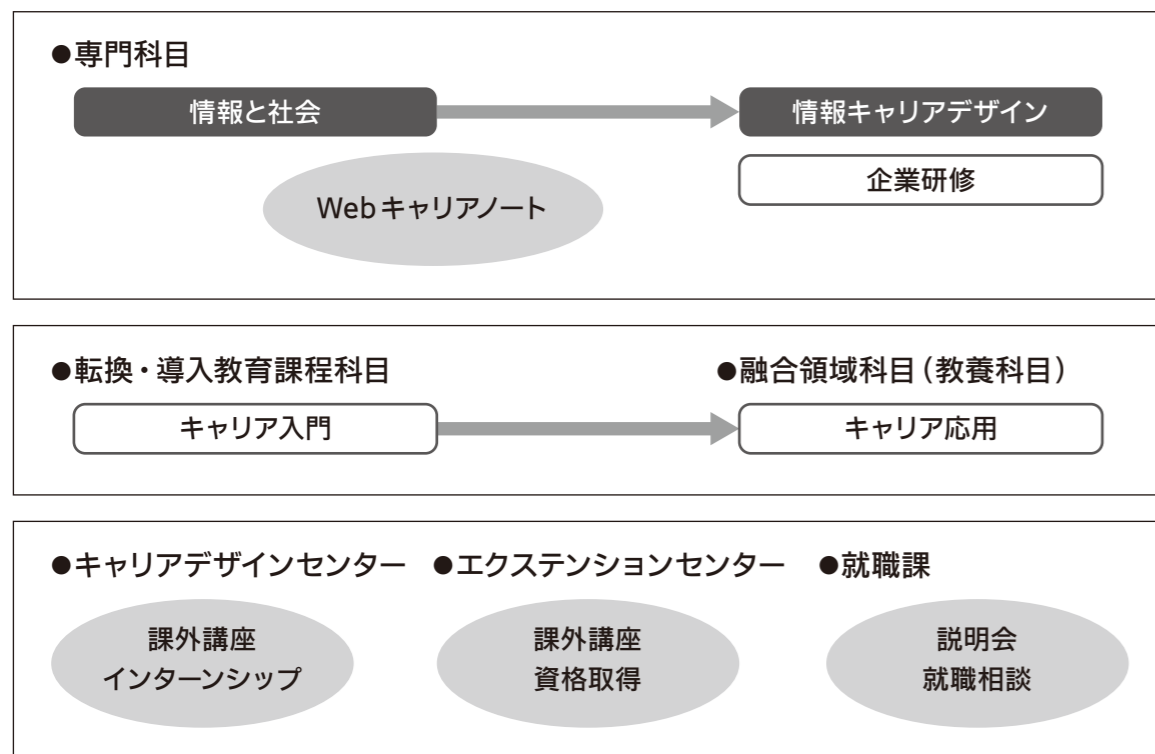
●専門科目

情報と社会

情報キャリアデザイン

企業研修

Webキャリアノート

●転換・導入教育課程科目

●融合領域科目（教養科目）

キャリア入門

キャリア応用

●キャリアデザインセンター

●エクステンションセンター

●就職課

課外講座
インターンシップ

課外講座
資格取得

説明会
就職相談